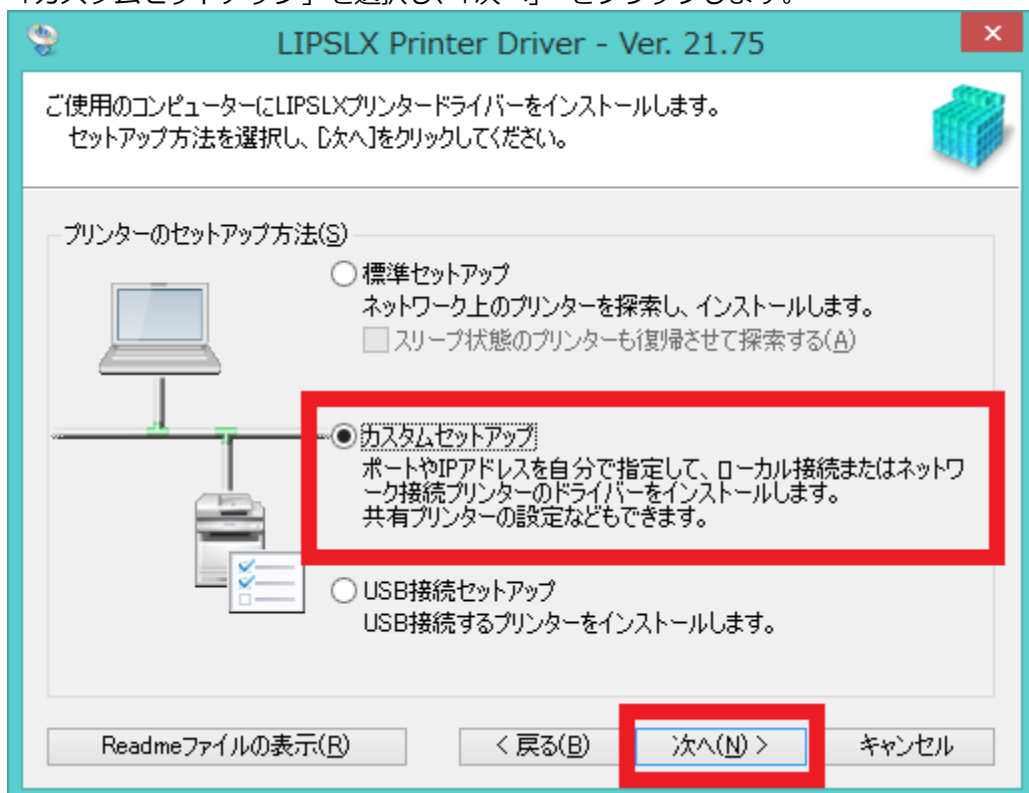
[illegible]

LIPSLX Printer Driver - Ver. 21.75

×

ご使用のコンピューターにLIPSLXプリンタードライバーをインストールします。
セットアップ方法を選択し、[次へ]をクリックしてください。

プリンターのセットアップ方法(S)

標準セットアップ
ネットワーク上のプリンターを探索し、インストールします。

スリープ状態のプリンターも復帰させて探索する(A)

カスタムセットアップ
ポートやIPアドレスを自分で指定して、ローカル接続またはネットワーク接続プリンターのドライバーをインストールします。
共有プリンターの設定などもできます。

USB接続セットアップ
USB接続するプリンターをインストールします。

Readmeファイルの表示(R)

< 戻る(B)

次へ(N) >

キャンセル